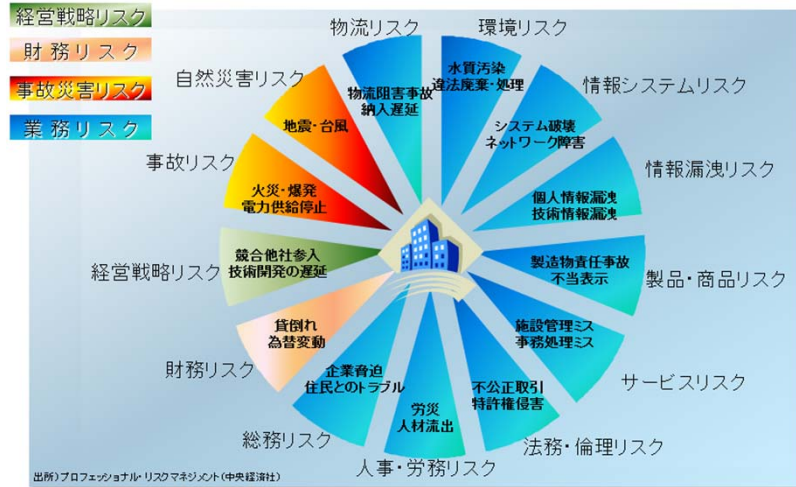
経営戦略リスク
財務リスク
事故災害リスク
業務リスク

物流リスク
環境リスク
自然災害リスク
情報システムリスク
事故リスク
情報漏洩リスク
経営戦略リスク
製品・商品リスク
財務リスク
サービスリスク
総務リスク
法務・倫理リスク
人事・労務リスク

物流阻害事故
納入遅延

水質汚染
違法廃棄・処理

地震・台風

システム破壊
ネットワーク障害

火災・爆発
電力供給停止

個人情報漏洩
技術情報漏洩

競合他社参入
技術開発の遅延

製造物責任事故
不当表示

貸倒れ
為替変動

施設管理ミス
事務処理ミス

企業脅迫
住民とのトラブル

不公正取引
特許権侵害

労災
人材流出

出所)プロフェッショナル・リスクマネジメント(中央経済社)